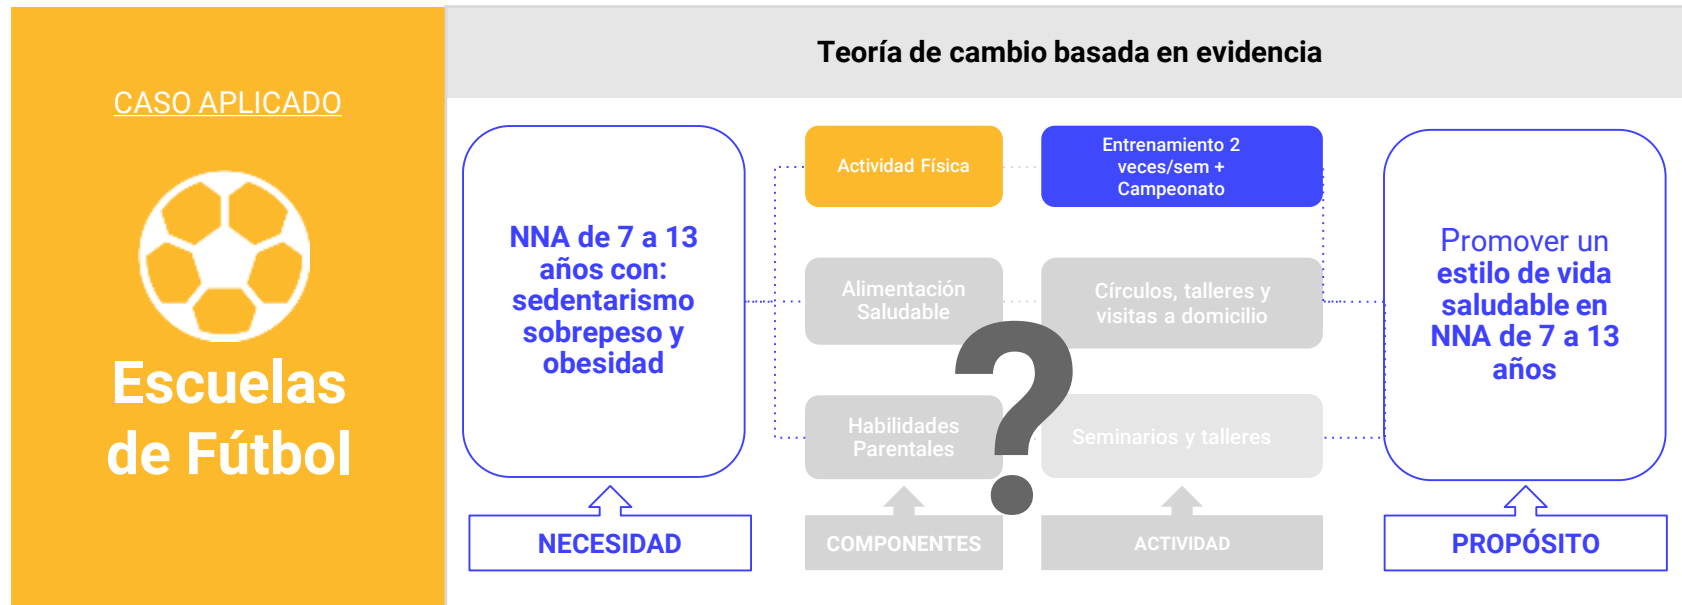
CASO APLICADO

Escuelas de Fútbol

Teoría de cambio basada en evidencia

NNA de 7 a 13 años con: sedentarismo sobrepeso y obesidad

Actividad Física

Entrenamiento 2 veces/sem + Campeonato

Alimentación Saludable

Círculos, talleres y visitas a domicilio

Habilidades Parentales

Seminarios y talleres

?

Promover un estilo de vida saludable en NNA de 7 a 13 años

NECESIDAD

COMPONENTES

ACTIVIDAD

PROPÓSITO